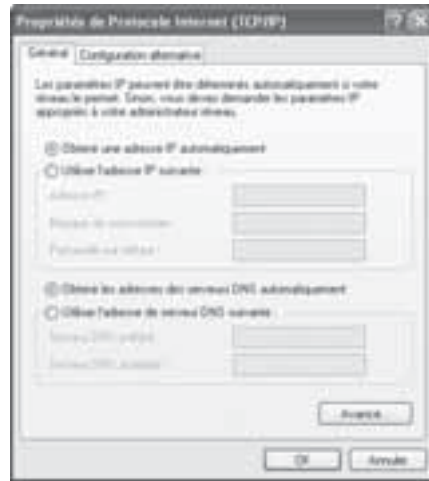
Propriétés de Protocole Internet (TCP/IP)

Général | Configuration alternative

Les paramètres IP peuvent être déterminés automatiquement si votre réseau le permet. Sinon, vous devez demander les paramètres IP appropriés à votre administrateur réseau.

Obtenir une adresse IP automatiquement

Utiliser l'adresse IP suivante :

Adresse IP :

Masque de sous-réseau :

Passerelle par défaut :

Obtenir les adresses des serveurs DNS automatiquement

Utiliser l'adresse de serveur DNS suivante :

Serveur DNS préféré :

Serveur DNS auxiliaire :

Avancé...

OK | Annuler